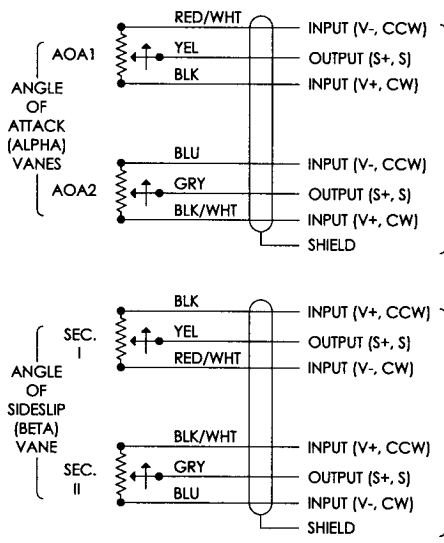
RED/WHT
INPUT (V-, CCW)
AOA1
YEL
OUTPUT (S+, S)
BLK
INPUT (V+, CW)
ANGLE OF ATTACK (ALPHA) VANES
BLU
INPUT (V-, CCW)
AOA2
GRY
OUTPUT (S+, S)
BLK/WHT
INPUT (V+, CW)
SHIELD

BLK
INPUT (V+, CCW)
SEC. I
YEL
OUTPUT (S+, S)
RED/WHT
INPUT (V-, CW)
ANGLE OF SIDESLIP (BETA) VANE
BLK/WHT
INPUT (V+, CCW)
SEC. II
GRY
OUTPUT (S+, S)
BLU
INPUT (V-, CW)
SHIELD